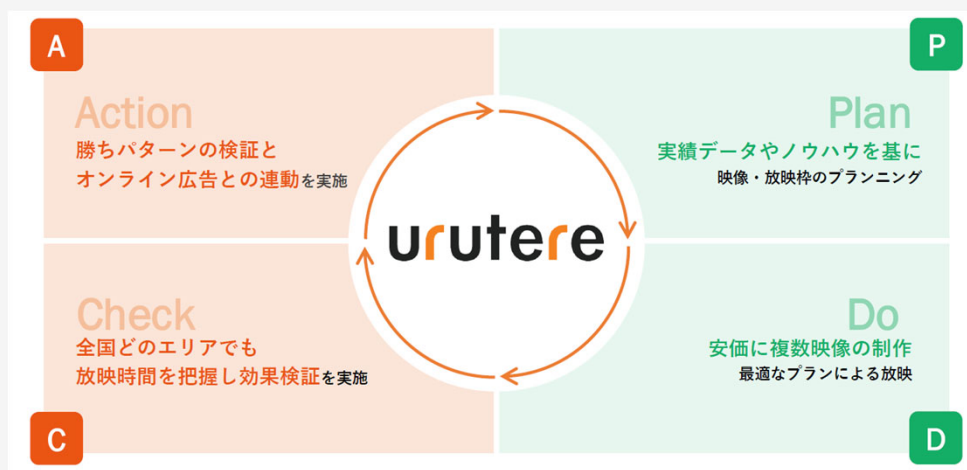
A

Action

勝ちパターンの検証とオンライン広告との連動を実施

P

Plan

実績データやノウハウを基に

映像・放映枠のプランニング

urutere

Check

全国どのエリアでも放映時間を把握し効果検証を実施

C

Do

安価に複数映像の制作

最適なプランによる放映

D